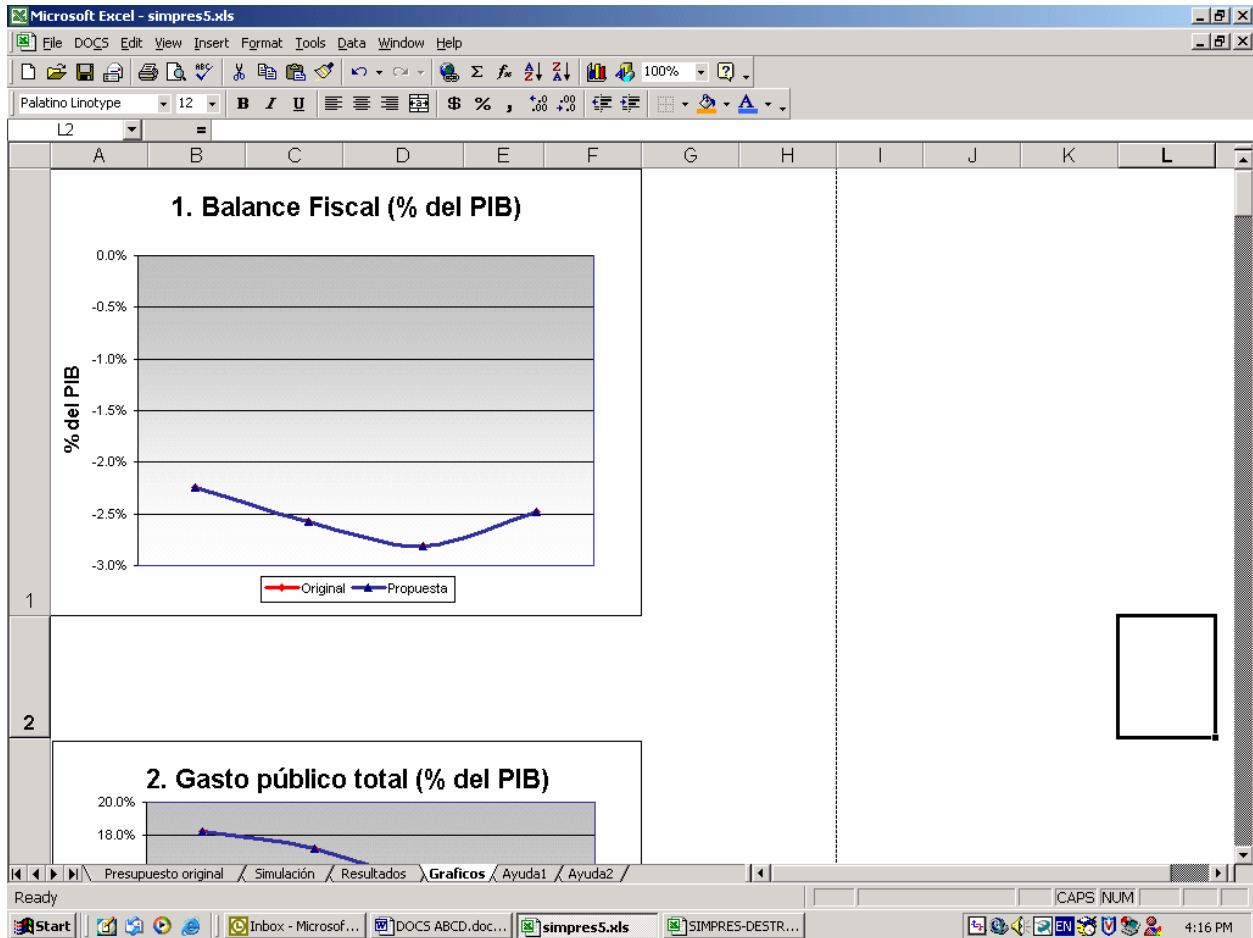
Microsoft Excel - simpres5.xls

File DOCS Edit View Insert Format Tools Data Window Help

100%

Palatino Linotype 12 B I U $ % ,

L2 =

| | A | B | C | D | E | F | G | H | I | J | K | L |
|---|---|---|---|---|---|---|---|---|---|---|---|---|
| 1 | | | | | | | | | | | | |
| 2 | | | | | | | | | | | | |

1. Balance Fiscal (% del PIB)

% del PIB

0.0%
-0.5%
-1.0%
-1.5%
-2.0%
-2.5%
-3.0%

Original Propuesta

2. Gasto público total (% del PIB)

20.0%
18.0%

Presupuesto original / Simulación / Resultados / Graficos / Ayuda1 / Ayuda2

Ready CAPS NUM

Start Inbox - Microsof... DOCS ABCD.doc... simpres5.xls SIMPRES-DESTR... EN 4:16 PM